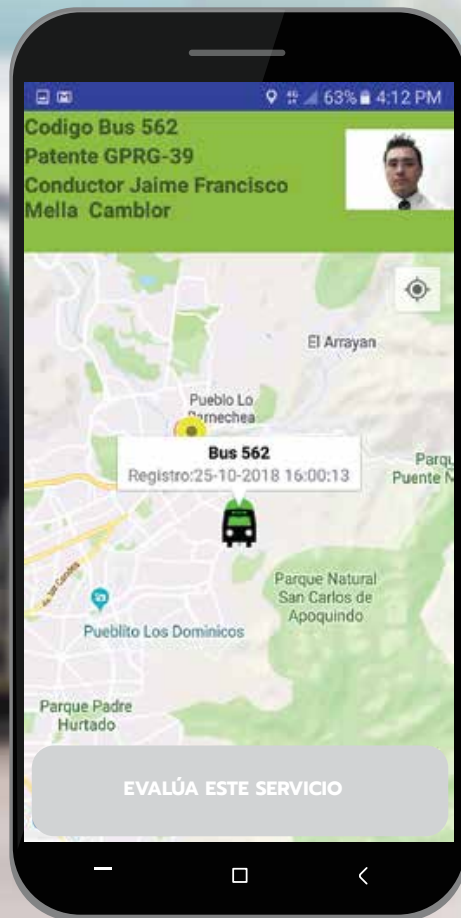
63% 4:12 PM

Codigo Bus 562
Patente GPRG-39
Conductor Jaime Francisco Mella Camblor

El Arrayan

Pueblo Lo Barnechea

Bus 562
Registro:25-10-2018 16:00:13

Parqu
Puente N

Parque Natural San Carlos de Apoquindo

Pueblito Los Dominicos

Parque Padre Hurtado

EVALÚA ESTE SERVICIO